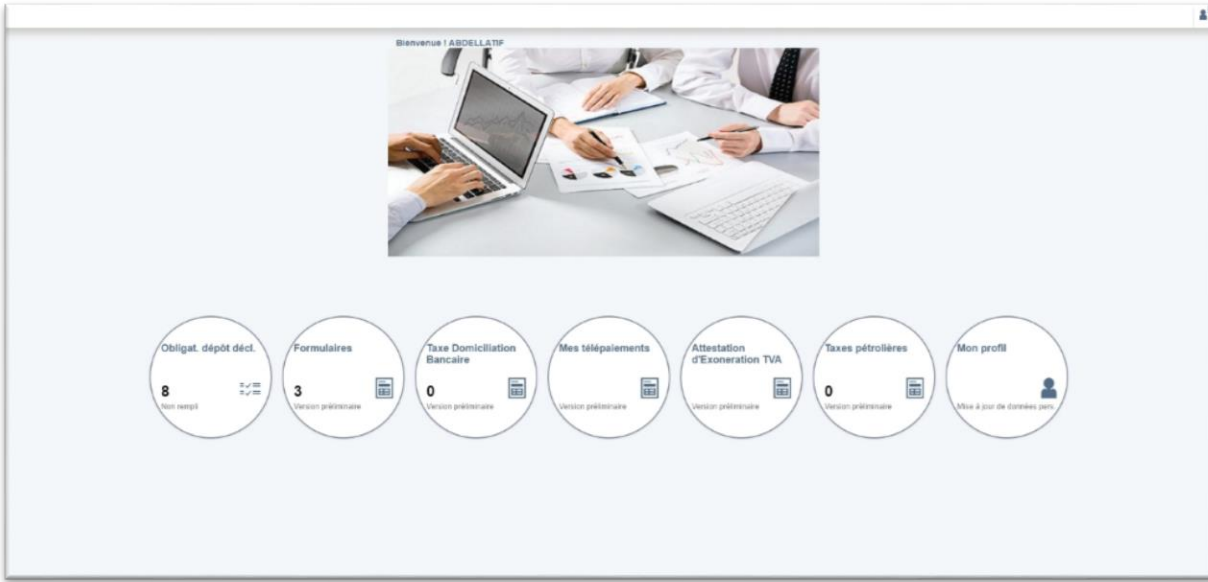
Bienvenue ! ABDELLATIF

Obligat. dépôt décl.
8
Non rempli

Formulaires
3
Version préliminaire

Taxe Domiciliation Bancaire
0
Version préliminaire

Mes télépaiements
Version préliminaire

Attestation d'Exoneration TVA
Version préliminaire

Taxes pétrolières
0
Version préliminaire

Mon profil
Mise à jour de données pers.